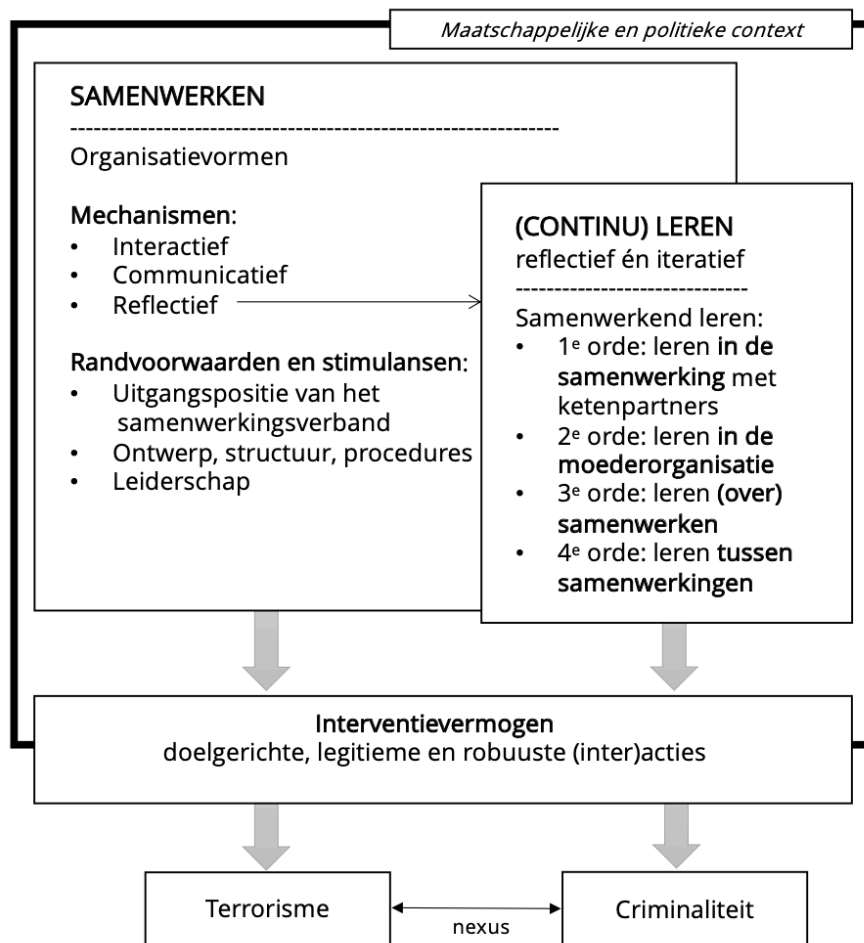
*Maatschappelijke en politieke context*

**SAMENWERKEN**

-----------------------------------------------------------------

Organisatievormen

**Mechanismen**:
- Interactief
- Communicatief
- Reflectief

**Randvoorwaarden en stimulansen**:
- Uitgangspositie van het samenwerkingsverband
- Ontwerp, structuur, procedures
- Leiderschap

**(CONTINU) LEREN**

reflectief én iteratief

------------------------------

Samenwerkend leren:
- 1$^{e}$ orde: leren **in de samenwerking** met ketenpartners
- 2$^{e}$ orde: leren **in de moederorganisatie**
- 3$^{e}$ orde: leren **(over) samenwerken**
- 4$^{e}$ orde: leren **tussen samenwerkingen**

**Interventievermogen**

doelgerichte, legitieme en robuuste (inter)acties

Terrorisme

nexus

Criminaliteit